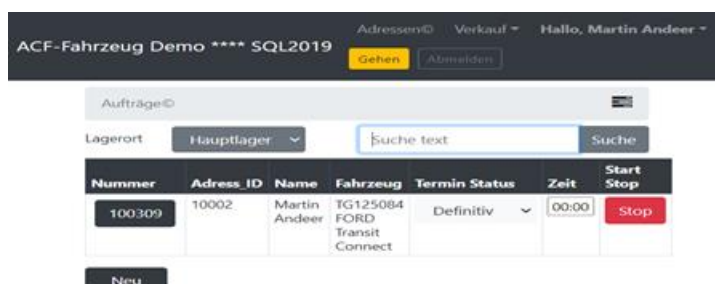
ACF-Fahrzeug Demo **** SQL2019

Adressen© Verkauf ▾ Hallo, Martin Andeer ▾

Gehen Abmelden

Aufträge©

Lagerort Hauptlager ⌄ Suche text Suche

| Nummer | Adress_ID | Name | Fahrzeug | Termin Status | Zeit | Start Stop |
|---|---|---|---|---|---|---|
| 100309 | 10002 | Martin Andeer | TG125084 FORD Transit Connect | Definitiv ⌄ | 00:00 | Stop |

Neu